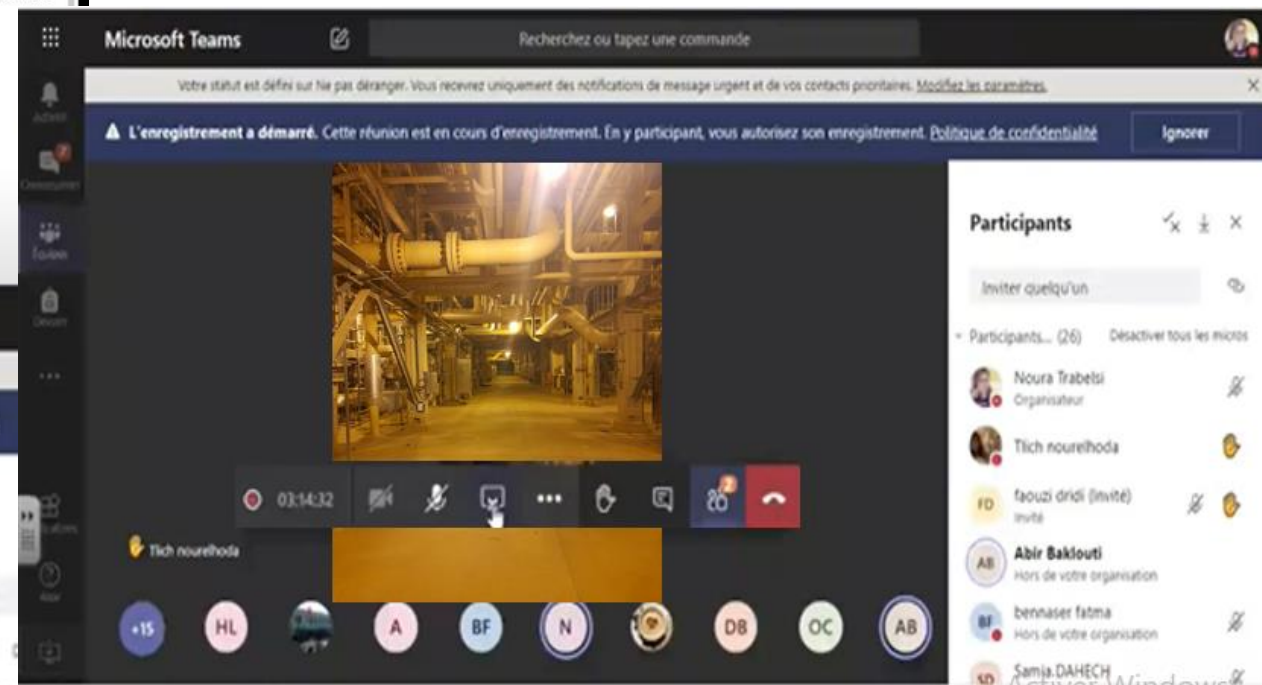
Microsoft Teams

Recherchez ou tapez une commande

Votre statut est défini sur Ne pas déranger. Vous recevrez uniquement des notifications de message urgent et de vos contacts prioritaires. Modifiez les paramètres.

L'enregistrement a démarré. Cette réunion est en cours d'enregistrement. En y participant, vous autorisez son enregistrement. Politique de confidentialité

Ignorer

Activité

Conversation

Équipes

Devoirs

...

Applications

Aide

03:14:32

2

Tlich nourelhoda

+15 HL A BF N DB OC AB

Participants

Inviter quelqu'un

Participants... (26)

Désactiver tous les micros

Noura Trabelsi
Organisateur

Tlich nourelhoda

FD faouzi dridi (Invité)
Invité

AB Abir Baklouti
Hors de votre organisation

BF bennaser fatma
Hors de votre organisation

SD Samia DAHECH

Activer Windows